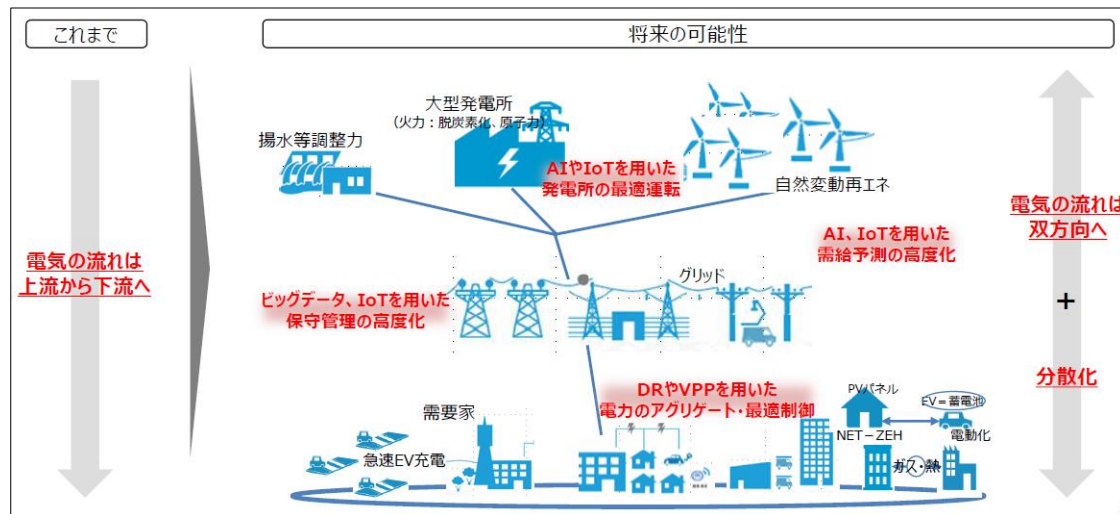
これまで

将来の可能性

電気の流れは上流から下流へ

大型発電所
（火力：脱炭素化、原子力）

揚水等調整力

AIやIoTを用いた発電所の最適運転

自然変動再エネ

AI、IoTを用いた需給予測の高度化

ビッグデータ、IoTを用いた保守管理の高度化

グリッド

DRやVPPを用いた電力のアグリゲート・最適制御

需要家

急速EV充電

PVパネル

EV＝蓄電池

NET－ZEH

電動化

ガス・熱

電気の流れは双方向へ

＋

分散化